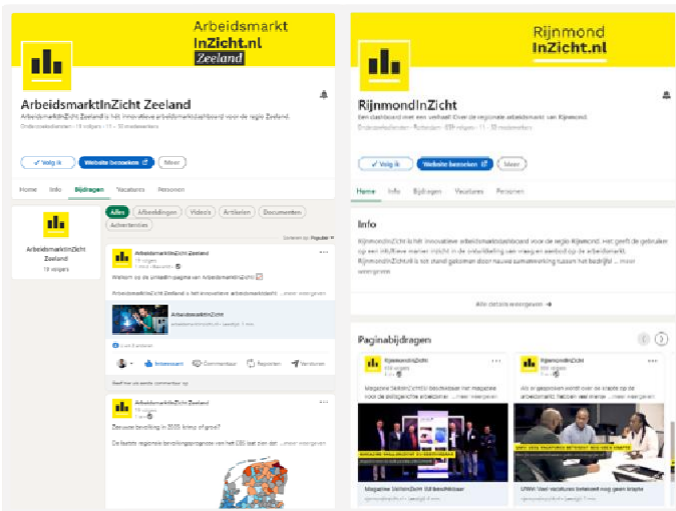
Arbeidsmarkt
InZicht.nl
Zeeland

ArbeidsmarktInZicht Zeeland

ArbeidsmarktInZicht Zeeland is het innovatieve arbeidsmarktdashboard voor de regio Zeeland.

Onderzoeksdiensten · 19 volgers · 11 - 50 medewerkers

✓ Volgend · Website bezoeken · Meer

Home · Info · Bijdragen · Vacatures · Personen

ArbeidsmarktInZicht Zeeland
19 volgers

Alles · Afbeeldingen · Video's · Artikelen · Documenten · Advertenties

Sorteren op: Populair

ArbeidsmarktInZicht Zeeland
19 volgers
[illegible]

Welkom op de arbeidsmarktpagina van ArbeidsmarktInZicht

ArbeidsmarktInZicht Zeeland is het innovatieve arbeidsmarktdashboard ... meer weergeven

ArbeidsmarktInZicht
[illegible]

Interessant · Commentaar · Reposten · Verzenden

ArbeidsmarktInZicht Zeeland
19 volgers

Daalt de bevolking in 2035, krimp of groei?

De laatste regionale bevolkingsprognose van het CBS laat zien dat ... meer weergeven

Rijnmond
InZicht.nl

RijnmondInZicht

Een dashboard voor een overzicht over de regionale arbeidsmarkt van Rijnmond.

Onderzoeksdiensten · Rotterdam · 89 volgers · 11 - 50 medewerkers

✓ Volgend · Website bezoeken · Meer

Home · Info · Bijdragen · Vacatures · Personen

Info

RijnmondInZicht is het innovatieve arbeidsmarktdashboard voor de regio Rijnmond. Het geeft de gebruiker op een intuïtieve manier inzicht in de ontwikkeling van vraag en aanbod op de arbeidsmarkt. RijnmondInZicht is tot stand gekomen door nauwe samenwerking tussen het bedrijfsl ... meer weergeven

Alle details weergeven →

Paginabijdragen

RijnmondInZicht
89 volgers

Magazine SkillsInZicht beschikbaar het magazine voor de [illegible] arbeidsmarkt ... meer weergeven

Magazine SkillsInZicht 3.0 beschikbaar

RijnmondInZicht
89 volgers

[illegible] ... meer weergeven

UWV: Veel vacatures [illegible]